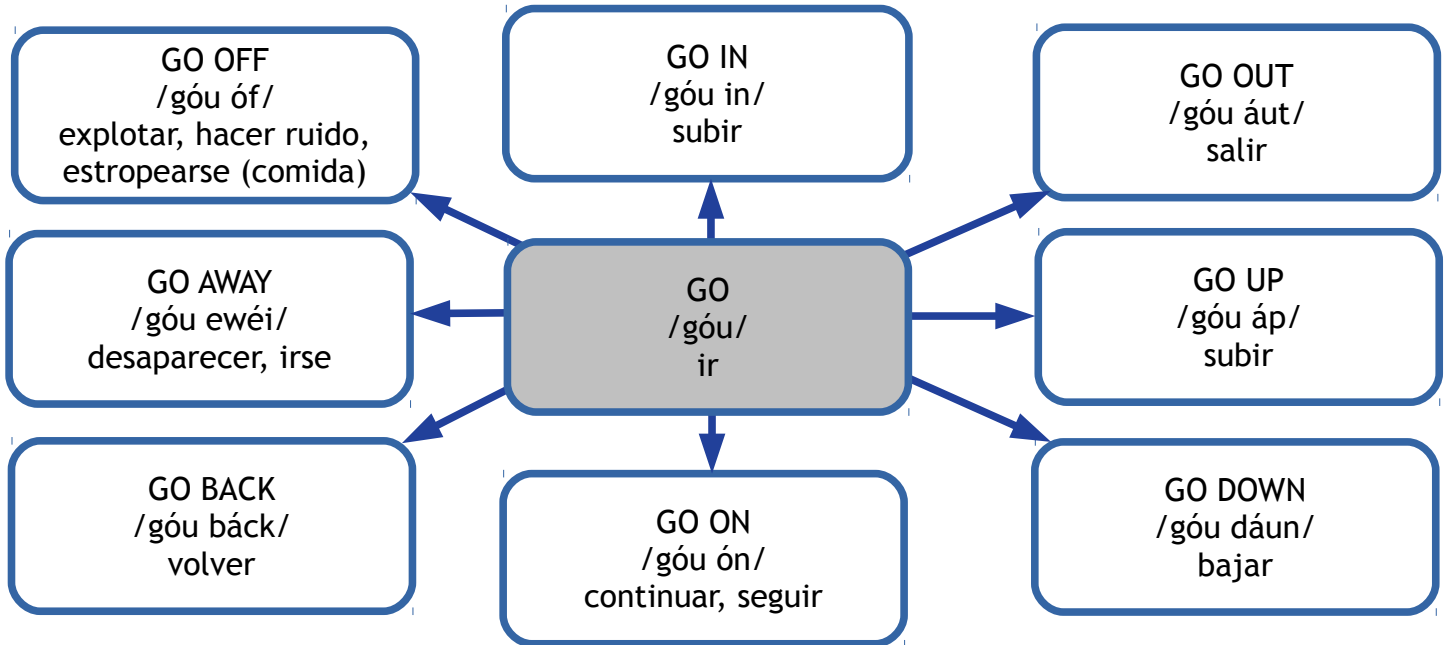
GO OFF
/góu óf/
explotar, hacer ruido, estropearse (comida)

GO IN
/góu in/
subir

GO OUT
/góu áut/
salir

GO AWAY
/góu ewéi/
desaparecer, irse

GO
/góu/
ir

GO UP
/góu áp/
subir

GO BACK
/góu báck/
volver

GO ON
/góu ón/
continuar, seguir

GO DOWN
/góu dáun/
bajar